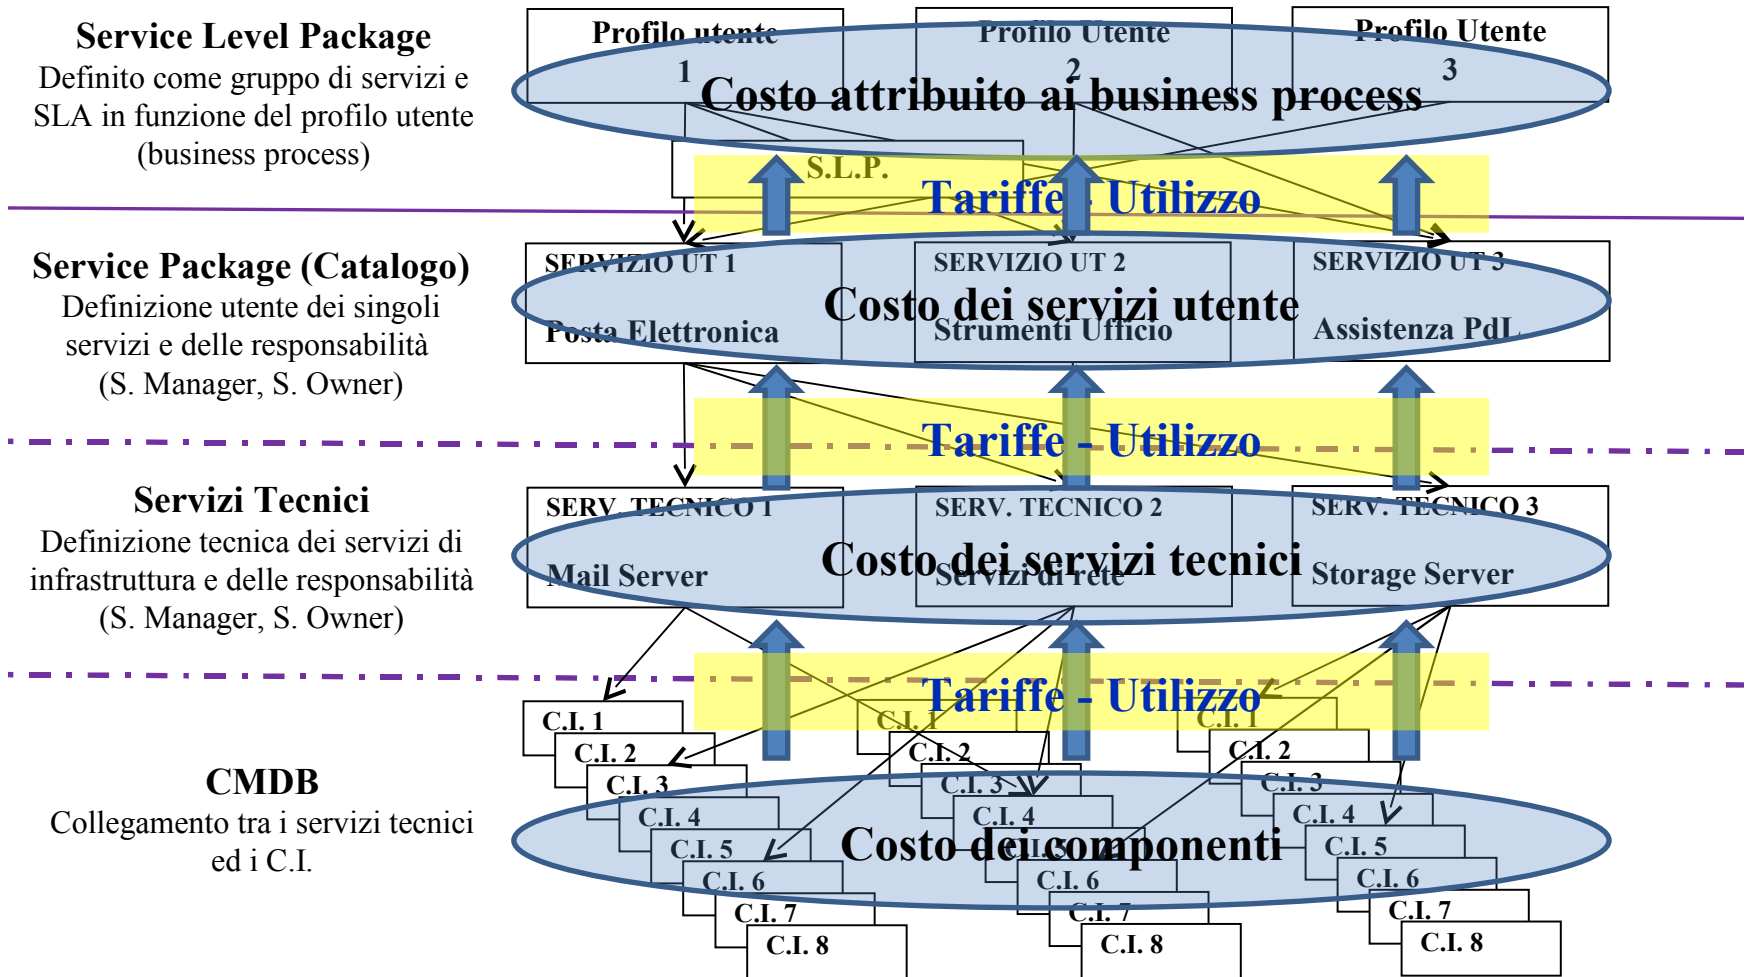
Service Level Package
Definito come gruppo di servizi e SLA in funzione del profilo utente (business process)

Profilo utente 1
Profilo Utente 2
Profilo Utente 3

Costo attribuito ai business process

S.L.P.

Tariffe - Utilizzo

Service Package (Catalogo)
Definizione utente dei singoli servizi e delle responsabilità (S. Manager, S. Owner)

SERVIZIO UT 1
Posta Elettronica
SERVIZIO UT 2
Strumenti Ufficio
SERVIZIO UT 3
Assistenza PdL

Costo dei servizi utente

Tariffe - Utilizzo

Servizi Tecnici
Definizione tecnica dei servizi di infrastruttura e delle responsabilità (S. Manager, S. Owner)

SERV. TECNICO 1
Mail Server
SERV. TECNICO 2
Servizi di rete
SERV. TECNICO 3
Storage Server

Costo dei servizi tecnici

Tariffe - Utilizzo

CMDB
Collegamento tra i servizi tecnici ed i C.I.

C.I. 1
C.I. 2
C.I. 3
C.I. 4
C.I. 5
C.I. 6
C.I. 7
C.I. 8

C.I. 1
C.I. 2
C.I. 3
C.I. 4
C.I. 6
C.I. 7
C.I. 8

C.I. 1
C.I. 2
C.I. 3
C.I. 4
C.I. 5
C.I. 6
C.I. 7
C.I. 8

Costo dei componenti